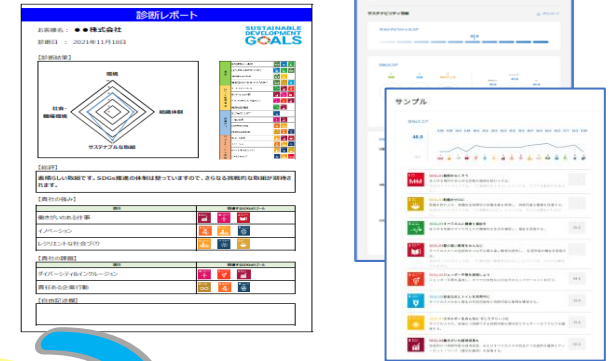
診断レポート

お客様名 : ●●株式会社

診断日 : 2021年11月18日

SUSTAINABLE DEVELOPMENT GOALS

【診断結果】

環境

社会・職場環境

組織体制

サステナブルな取組

【総評】

素晴らしい取組です。SDGs推進の体制は整っていますので、さらなる挑戦的な取組が期待されます。

【貴社の強み】

| 項目 | 関連するSDGsのゴール |
|---|---|
| 働きがいのある仕事 | |
| イノベーション | |
| レジリエントな社会づくり | |

【貴社の課題】

| 項目 | 関連するSDGsのゴール |
|---|---|
| ダイバーシティ&インクルージョン | |
| 責任ある企業行動 | |

【自由記述欄】

サステナビリティ指標

サンプル

48.0